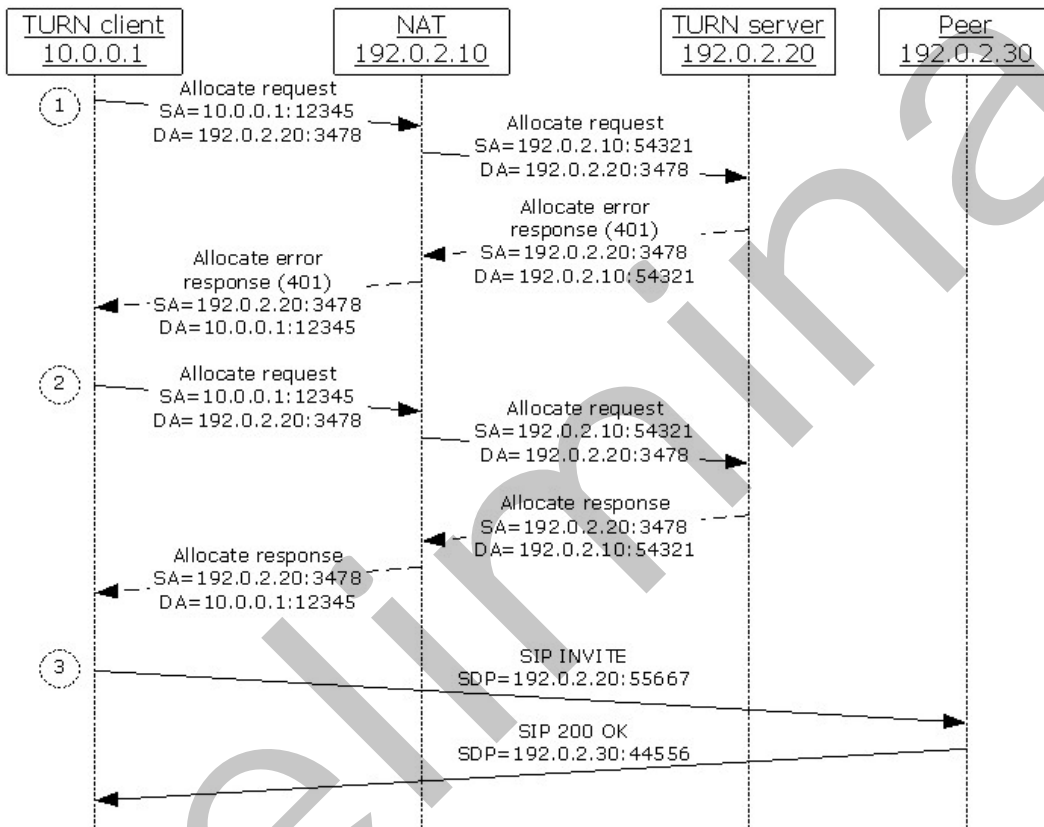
TURN client
10.0.0.1

NAT
192.0.2.10

TURN server
192.0.2.20

Peer
192.0.2.30

1

Allocate request
SA=10.0.0.1:12345
DA=192.0.2.20:3478

Allocate request
SA=192.0.2.10:54321
DA=192.0.2.20:3478

Allocate error
response (401)
SA=192.0.2.20:3478
DA=192.0.2.10:54321

Allocate error
response (401)
SA=192.0.2.20:3478
DA=10.0.0.1:12345

2

Allocate request
SA=10.0.0.1:12345
DA=192.0.2.20:3478

Allocate request
SA=192.0.2.10:54321
DA=192.0.2.20:3478

Allocate response
SA=192.0.2.20:3478
DA=192.0.2.10:54321

Allocate response
SA=192.0.2.20:3478
DA=10.0.0.1:12345

3

SIP INVITE
SDP=192.0.2.20:55667

SIP 200 OK
SDP=192.0.2.30:44556

eliminado